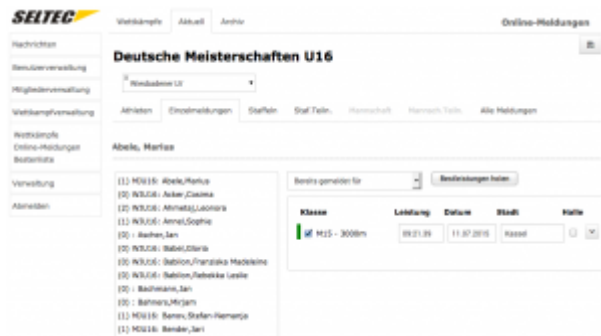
SELTEC

Wettkämpfe | Aktuell | Archiv

Online-Meldungen

Nachrichten
Benutzerverwaltung
Mitgliederverwaltung
Wettkampfverwaltung
Wettkämpfe
Online-Meldungen
Bestenliste
Verwaltung
Abmelden

Deutsche Meisterschaften U16

Wiesbadener LV

Athleten | Einzelmeldungen | Staffeln | Staf.Teiln. | Mannschaft | Mannsch.Teiln. | Alle Meldungen

Abele, Marius

(1) M15/16: Abele,Marius
(0) W15/16: Acker,Cosima
(0) W15/16: Ahmetaj,Leonora
(0) W15/16: Annel,Sophie
(0) : Baehm,Jan
(0) W15/16: Babel,Gloria
(0) W15/16: Bablon,Franziska Madeleine
(0) W15/16: Bablon,Rebekka Leslie
(0) : Bachmann,Jan
(0) : Bahners,Mirjam
(1) M15/16: Banev,Stefan-Nemanja
(1) M15/16: Bender,Jari

Bereits gemeldet für

Bestleistungen holen

| Klasse | Leistung | Datum | Stadt | Halle |
|---|---|---|---|---|
| M15 - 3000m | 09:21.39 | 11.07.2015 | Kassel | |